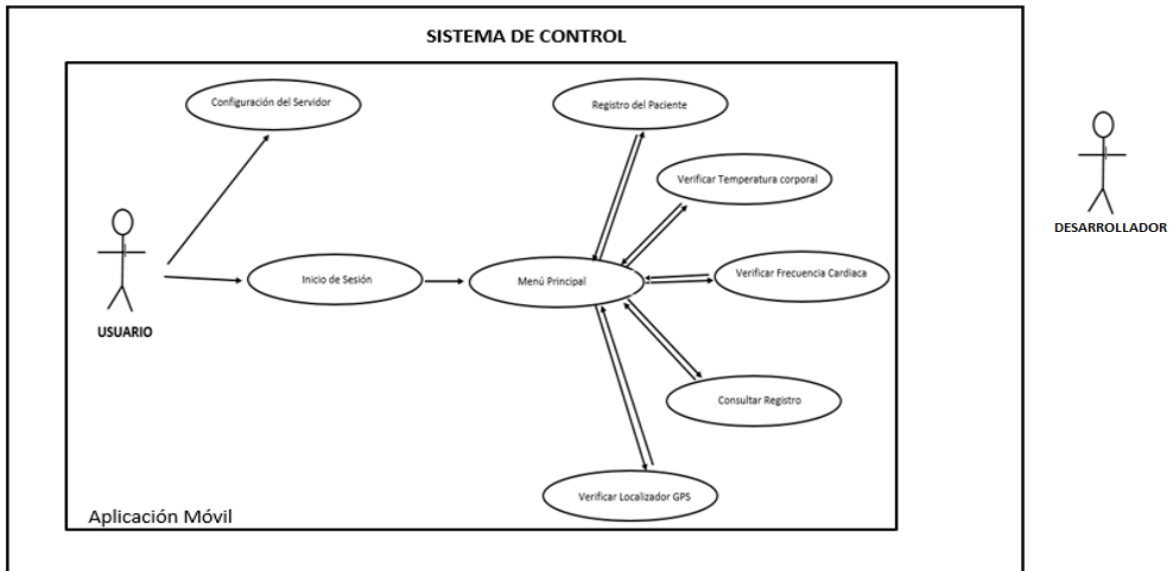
SISTEMA DE CONTROL

Configuración del Servidor

Registro del Paciente

Verificar Temperatura corporal

USUARIO

Inicio de Sesión

Menú Principal

Verificar Frecuencia Cardiaca

Consultar Registro

Verificar Localizador GPS

Aplicación Móvil

DESARROLLADOR